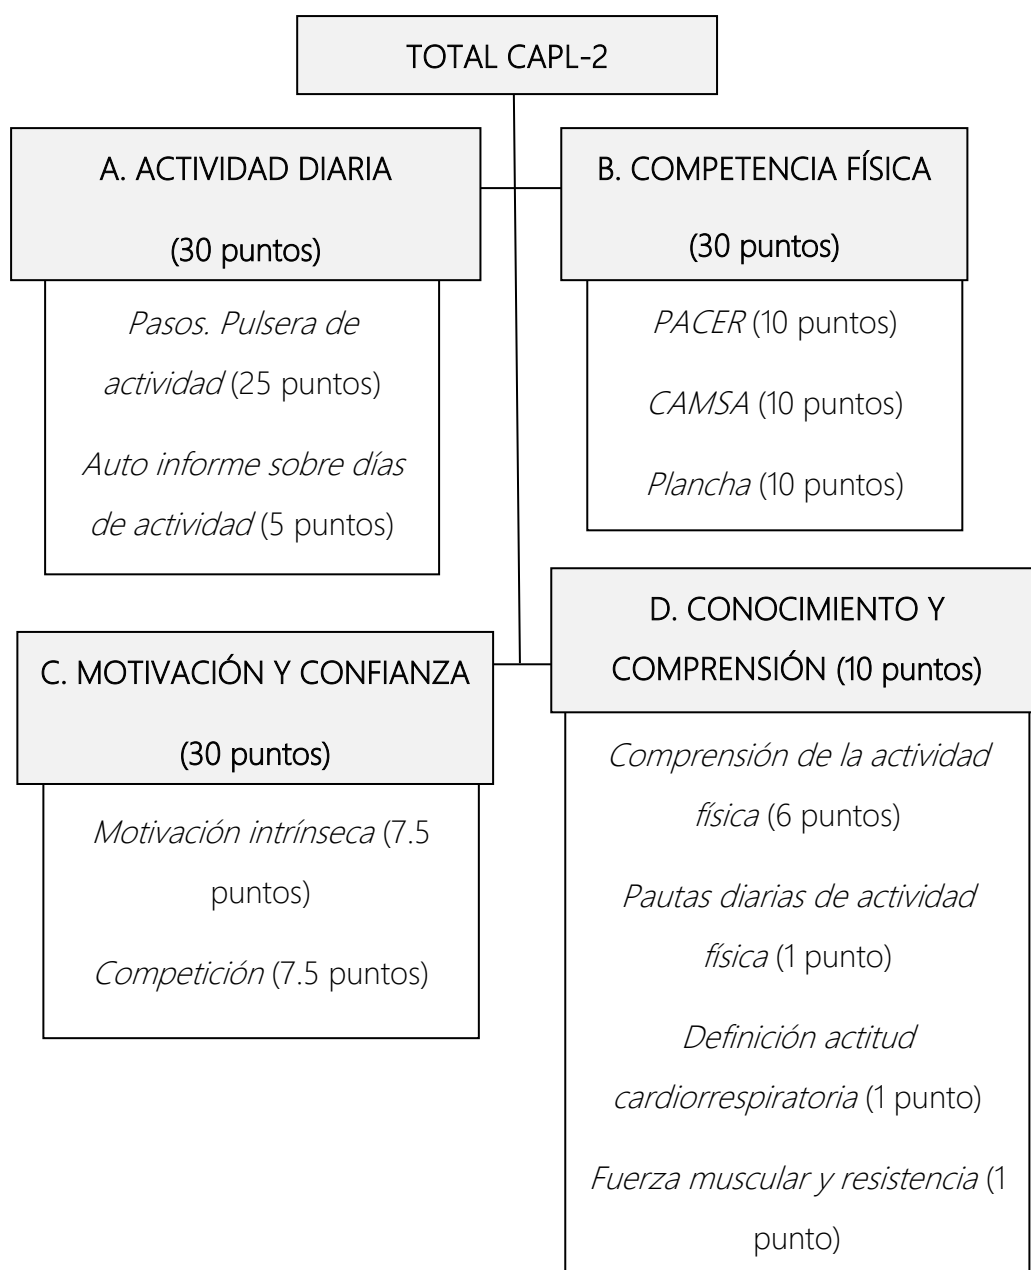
TOTAL CAPL-2

A. ACTIVIDAD DIARIA

(30 puntos)

Pasos. Pulsera de actividad (25 puntos)

Auto informe sobre días de actividad (5 puntos)

B. COMPETENCIA FÍSICA

(30 puntos)

PACER (10 puntos)

CAMSA (10 puntos)

Plancha (10 puntos)

C. MOTIVACIÓN Y CONFIANZA

(30 puntos)

Motivación intrínseca (7.5 puntos)

Competición (7.5 puntos)

D. CONOCIMIENTO Y COMPRENSIÓN (10 puntos)

Comprensión de la actividad física (6 puntos)

Pautas diarias de actividad física (1 punto)

Definición actitud cardiorrespiratoria (1 punto)

Fuerza muscular y resistencia (1 punto)